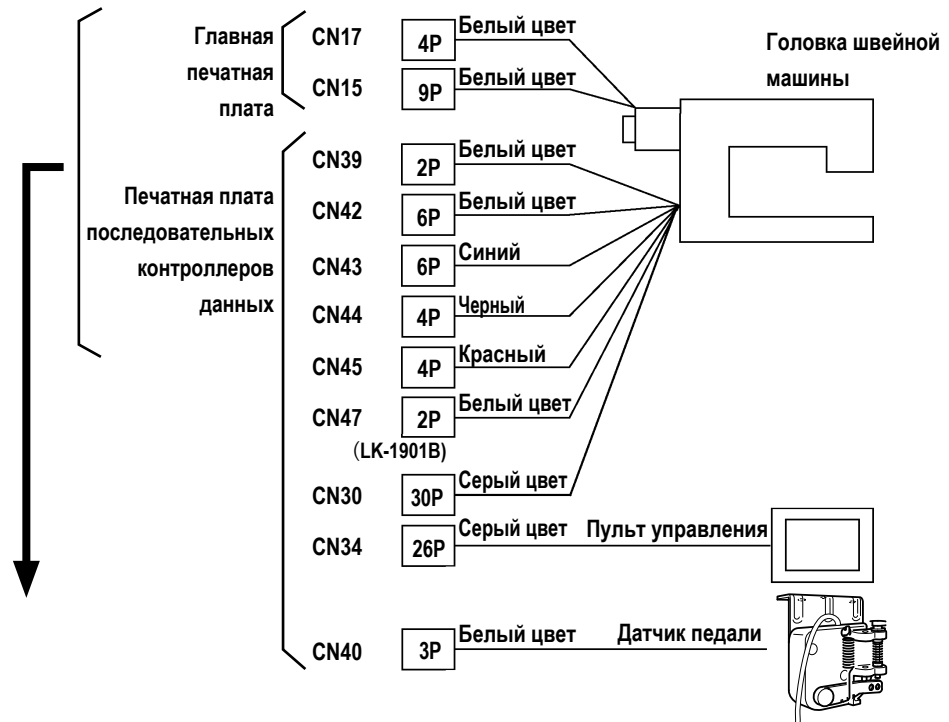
Главная печатная плата

CN17 4P Белый цвет

CN15 9P Белый цвет

Головка швейной машины

Печатная плата последовательных контроллеров данных

CN39 2P Белый цвет

CN42 6P Белый цвет

CN43 6P Синий

CN44 4P Черный

CN45 4P Красный

CN47 2P Белый цвет

(LK-1901B)

CN30 30P Серый цвет

CN34 26P Серый цвет Пульт управления

CN40 3P Белый цвет Датчик педали